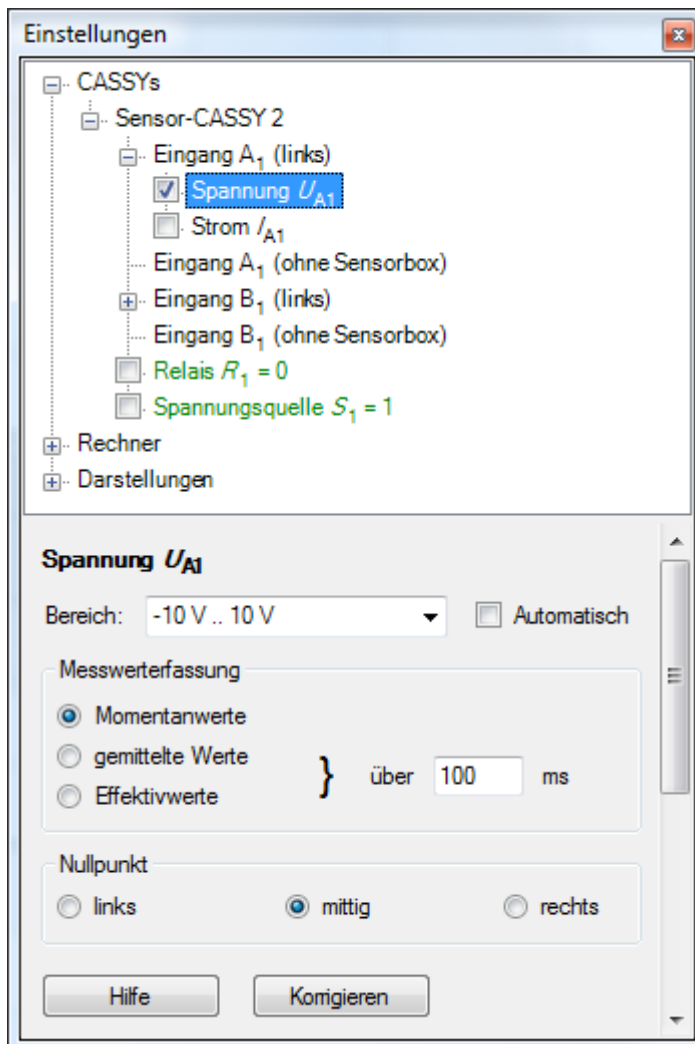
Einstellungen

CASSYs
Sensor-CASSY 2
Eingang $A_1$ (links)
Spannung $U_{A1}$
Strom $I_{A1}$
Eingang $A_1$ (ohne Sensorbox)
Eingang $B_1$ (links)
Eingang $B_1$ (ohne Sensorbox)
Relais $R_1$ = 0
Spannungsquelle $S_1$ = 1
Rechner
Darstellungen

Spannung $U_{A1}$

Bereich: -10 V .. 10 V
Automatisch

Messwerterfassung
Momentanwerte
gemittelte Werte
Effektivwerte
über 100 ms

Nullpunkt
links
mittig
rechts

Hilfe
Korrigieren